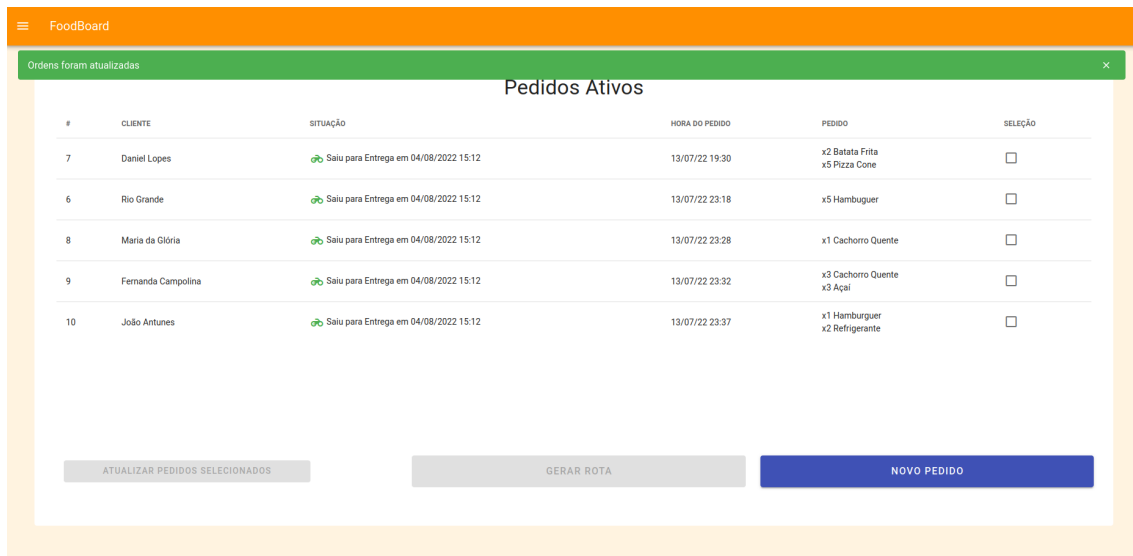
FoodBoard

Ordens foram atualizadas ×

Pedidos Ativos

| # | CLIENTE | SITUAÇÃO | HORA DO PEDIDO | PEDIDO | SELEÇÃO |
|---|---|---|---|---|---|
| 7 | Daniel Lopes | Saiu para Entrega em 04/08/2022 15:12 | 13/07/22 19:30 | x2 Batata Frita x5 Pizza Cone | |
| 6 | Rio Grande | Saiu para Entrega em 04/08/2022 15:12 | 13/07/22 23:18 | x5 Hambuguer | |
| 8 | Maria da Glória | Saiu para Entrega em 04/08/2022 15:12 | 13/07/22 23:28 | x1 Cachorro Quente | |
| 9 | Fernanda Campolina | Saiu para Entrega em 04/08/2022 15:12 | 13/07/22 23:32 | x3 Cachorro Quente x3 Açaí | |
| 10 | João Antunes | Saiu para Entrega em 04/08/2022 15:12 | 13/07/22 23:37 | x1 Hamburguer x2 Refrigerante | |

ATUALIZAR PEDIDOS SELECIONADOS

GERAR ROTA

NOVO PEDIDO